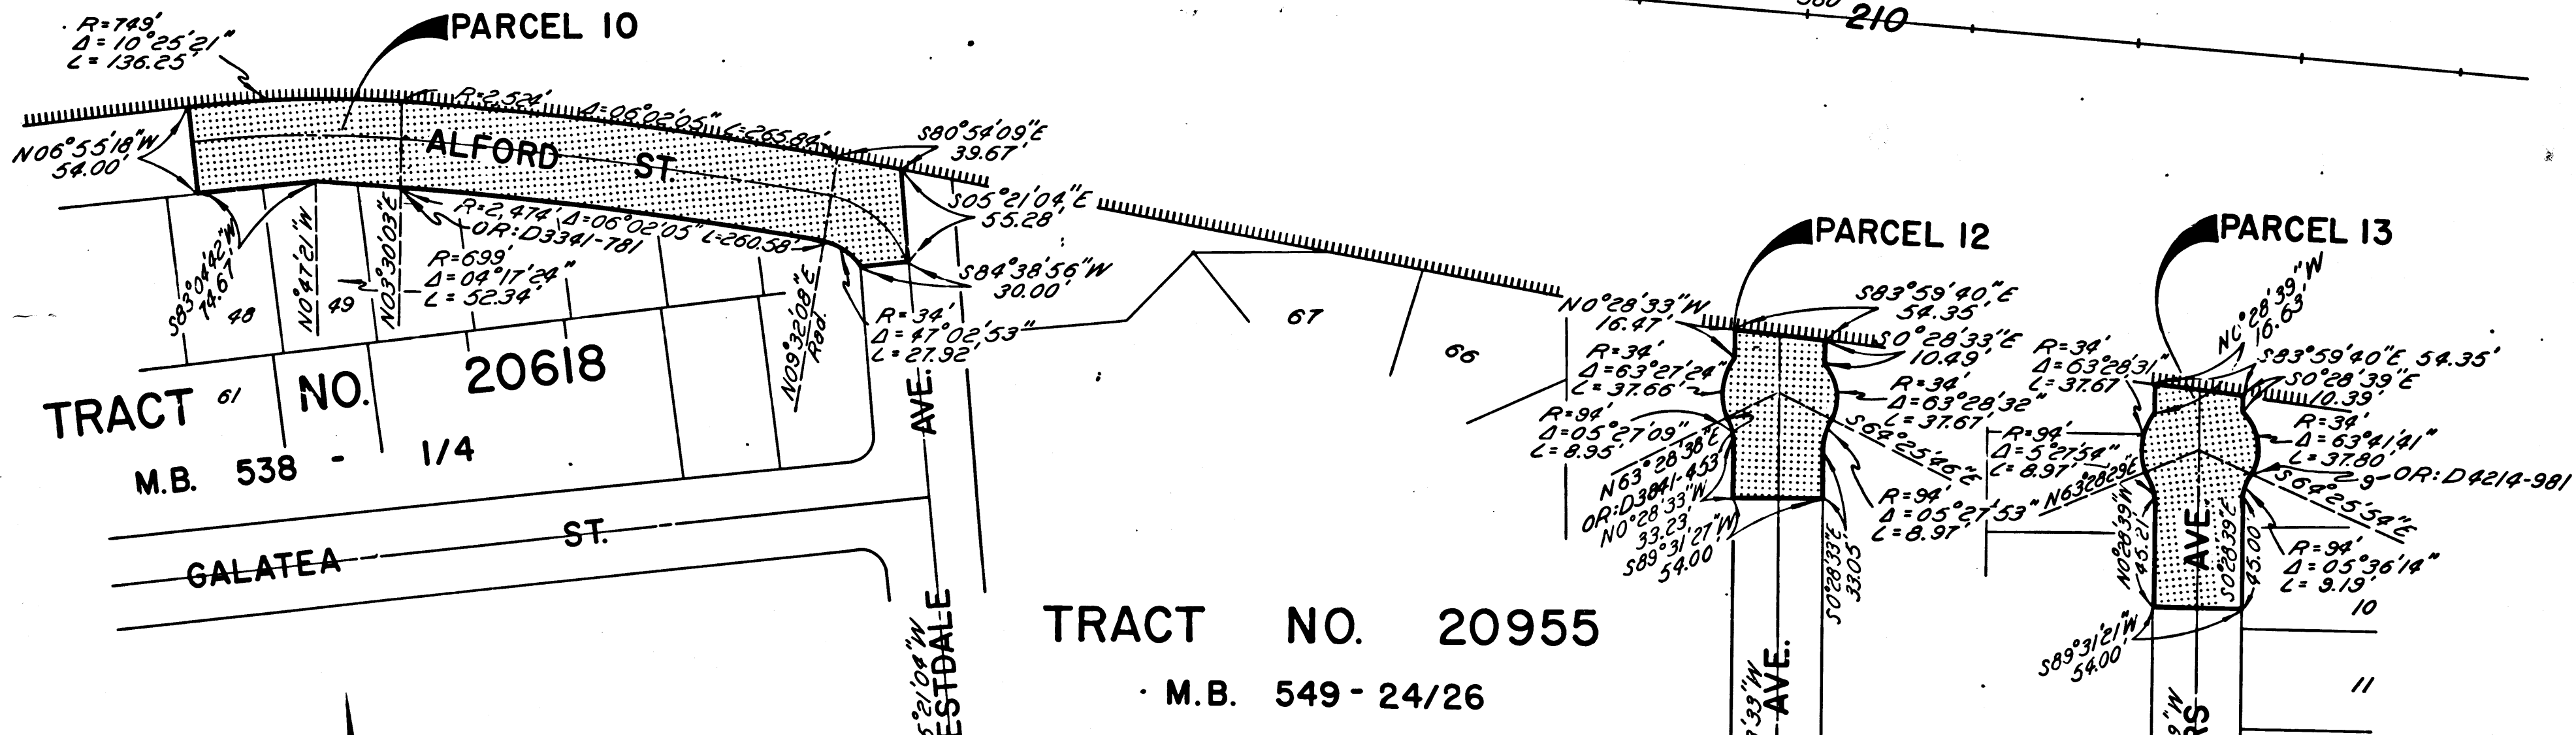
R=749'
Δ=10°25'21"
L=136.25'

PARCEL 10

210

R=2,524' Δ=06°02'05" L=265.89'

N06°55'18"W
54.00'

ALFORD ST.

S80°54'09"E
39.67'

S05°21'04"E
55.28'

R=2,474' Δ=06°02'05" L=260.58'
OR:D3341-781

R=699'
Δ=04°17'24"
L=52.34'

S83°04'42"W
14.67'

N0°47'21"W

N03°30'03"E

48

49

N09°32'08"E
Rad.

S84°38'56"W
30.00'

R=34'
Δ=47°02'53"
L=27.92'

67

66

PARCEL 12

PARCEL 13

N0°28'33"W
16.47'

S83°59'40"E
54.35'

S0°28'33"E
10.49'

R=34'
Δ=63°27'24"
L=37.66'

R=34'
Δ=63°28'32"
L=37.67'

R=94'
Δ=05°27'09"
L=8.95'

N63°28'38"E
OR:D3841-453
N0°28'33"W
33.23'
S89°31'27"W
54.00'

S64°25'46"E

R=94'
Δ=05°27'53"
L=8.97'

S0°28'33"E
33.05'

N0°28'39"W
16.63'

S83°59'40"E 54.35'

S0°28'39"E
10.39'

R=34'
Δ=63°28'31"
L=37.67

R=94'
Δ=5°27'54"
L=8.97'

N63°28'29"E

R=34'
Δ=63°41'41"
L=37.80'

OR:D4214-981

S64°25'54"E

N0°28'39"W
45.21'

S0°28'39"E
45.00'

R=94'
Δ=05°36'14"
L=9.19'

10

S89°31'21"W
54.00'

11

TRACT 61 NO. 20618

M.B. 538 - 1/4

GALATEA ST.

AVE.

S05°21'04"W
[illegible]ESTDALE

TRACT NO. 20955

M.B. 549 - 24/26

AVE.

AVE.

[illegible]RS